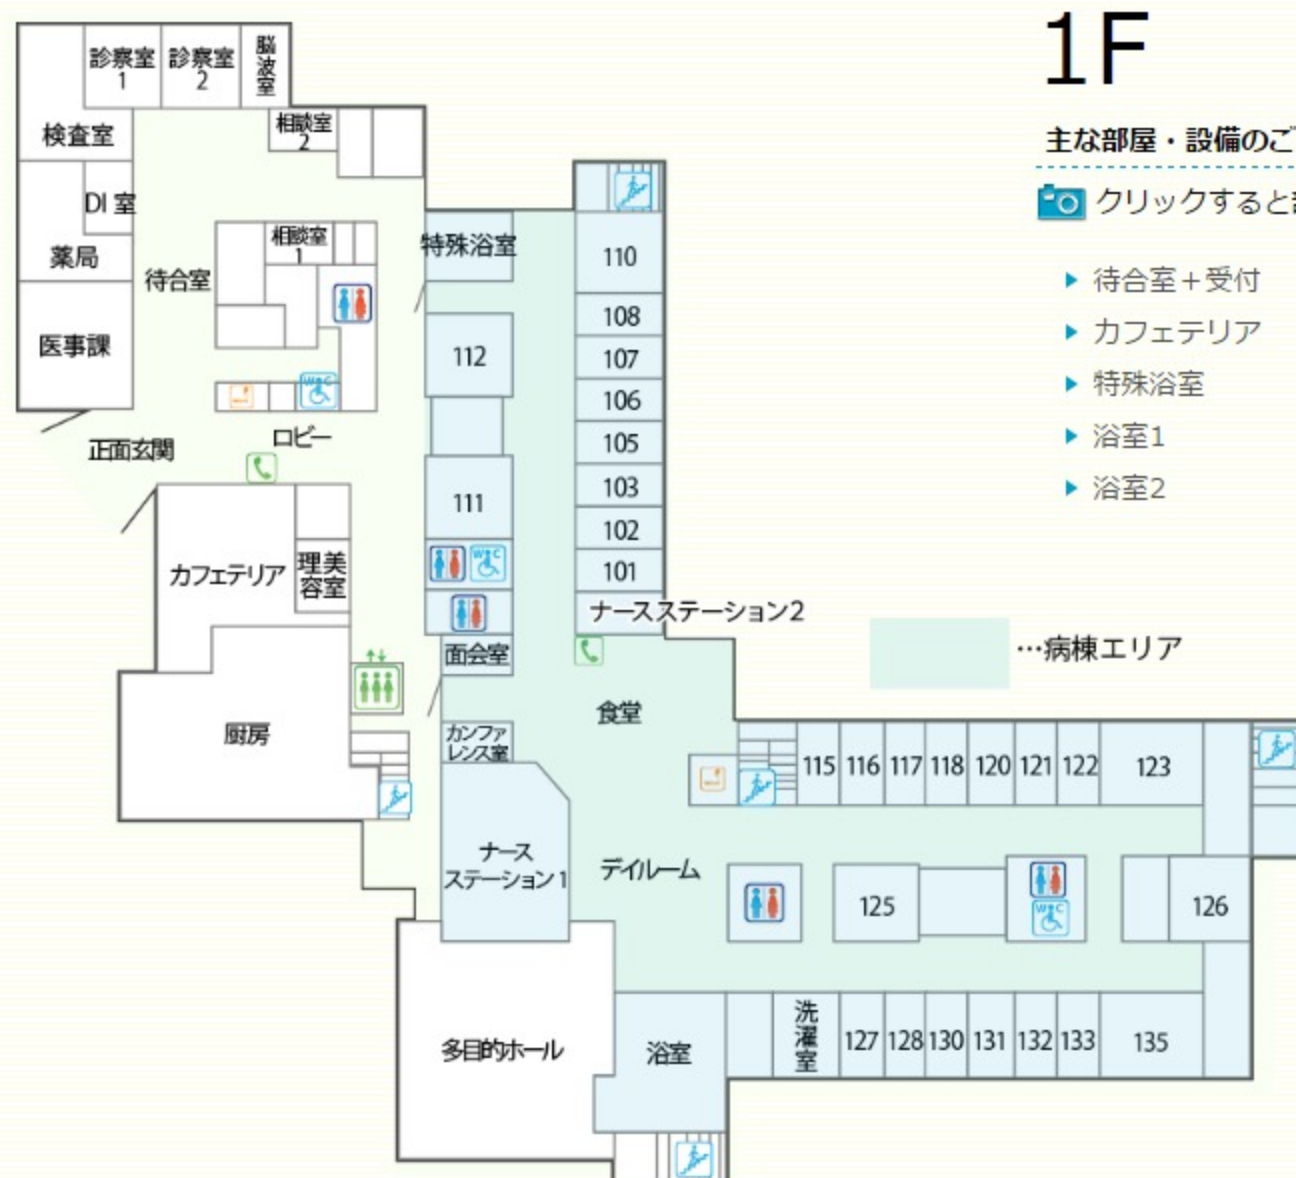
1F

主な部屋・設備のご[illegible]

クリックすると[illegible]

▸ 待合室＋受付
▸ カフェテリア
▸ 特殊浴室
▸ 浴室1
▸ 浴室2

…病棟エリア

診察室 1
診察室 2
脳波室
相談室 2
検査室
DI 室
薬局
待合室
相談室 1
医事課
正面玄関
ロビー
カフェテリア
理美容室
厨房
特殊浴室
112
111
面会室
カンファレンス室
ナース ステーション1
多目的ホール
浴室
110
108
107
106
105
103
102
101
ナースステーション2
食堂
デイルーム
115
116
117
118
120
121
122
123
125
126
洗濯室
127
128
130
131
132
133
135